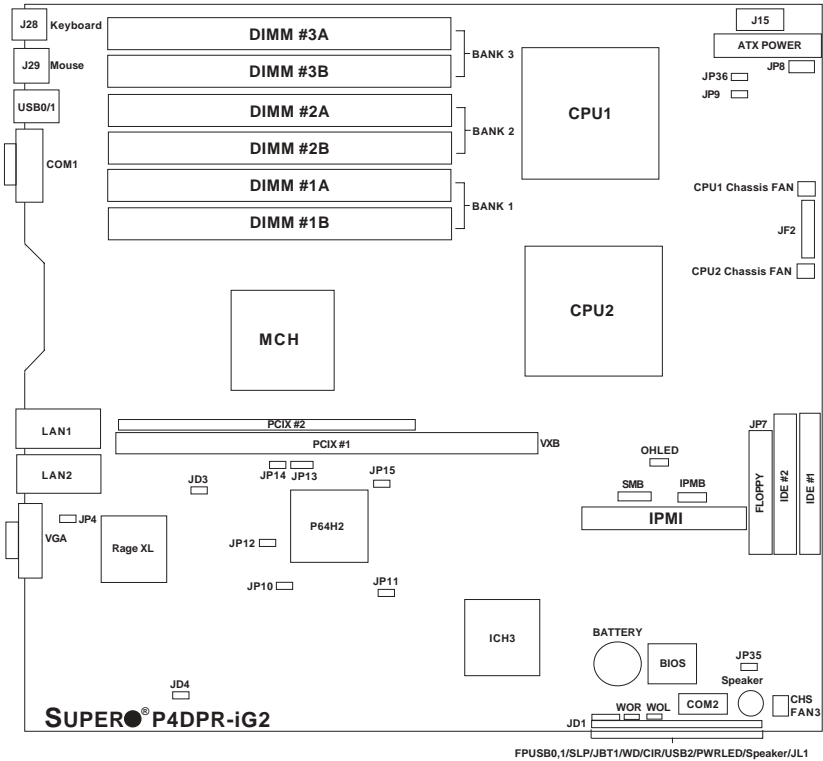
J28 Keyboard
J29 Mouse
USB0/1
COM1
DIMM #3A
DIMM #3B
BANK 3
DIMM #2A
DIMM #2B
BANK 2
DIMM #1A
DIMM #1B
BANK 1
J15
ATX POWER
JP36
JP8
JP9
CPU1
CPU1 Chassis FAN
JF2
CPU2 Chassis FAN
CPU2
MCH
LAN1
LAN2
PCIX #2
PCIX #1
VXB
JD3
JP14
JP13
JP15
OHLED
JP7
FLOPPY
IDE #2
IDE #1
SMB
IPMB
IPMI
JP4
VGA
Rage XL
P64H2
JP12
JP10
JP11
ICH3
BATTERY
BIOS
JP35
Speaker
JD4
SUPER® P4DPR-iG2
JD1
WOR
WOL
COM2
CHS FAN3
FPUSB0,1/SLP/JBT1/WD/CIR/USB2/PWRLED/Speaker/JL1